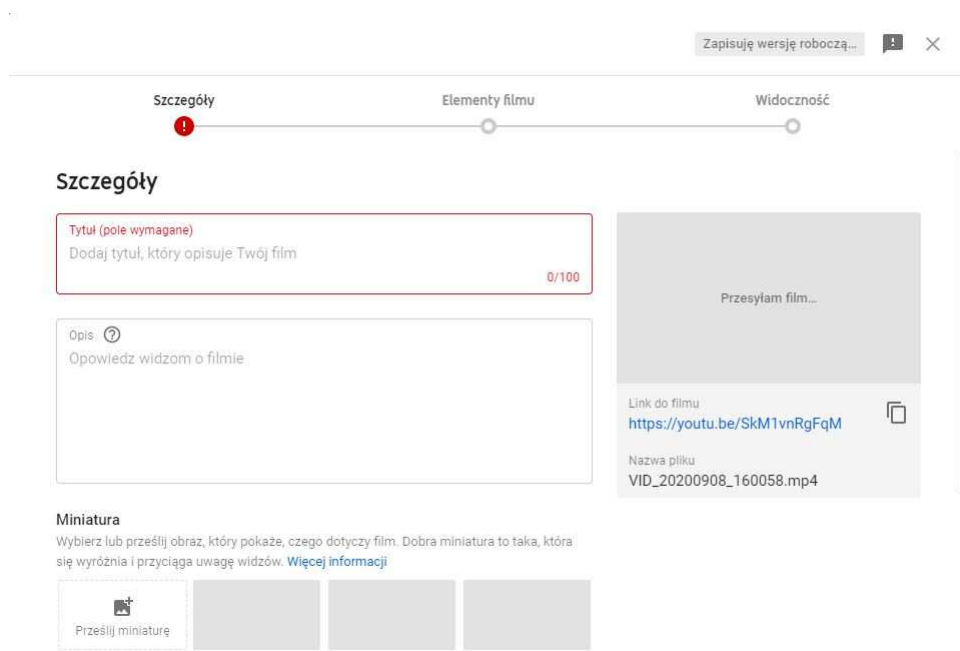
Zapisuję wersję roboczą...

Szczegóły

Elementy filmu

Widoczność

Szczegóły

Tytuł (pole wymagane)

Dodaj tytuł, który opisuje Twój film

0/100

Opis

Opowiedz widzom o filmie

Przesyłam film...

Link do filmu

https://youtu.be/SkM1vnRgFqM

Nazwa pliku

VID_20200908_160058.mp4

Miniatura

Wybierz lub prześlij obraz, który pokaże, czego dotyczy film. Dobra miniatura to taka, która się wyróżnia i przyciąga uwagę widzów. Więcej informacji

Prześlij miniaturę